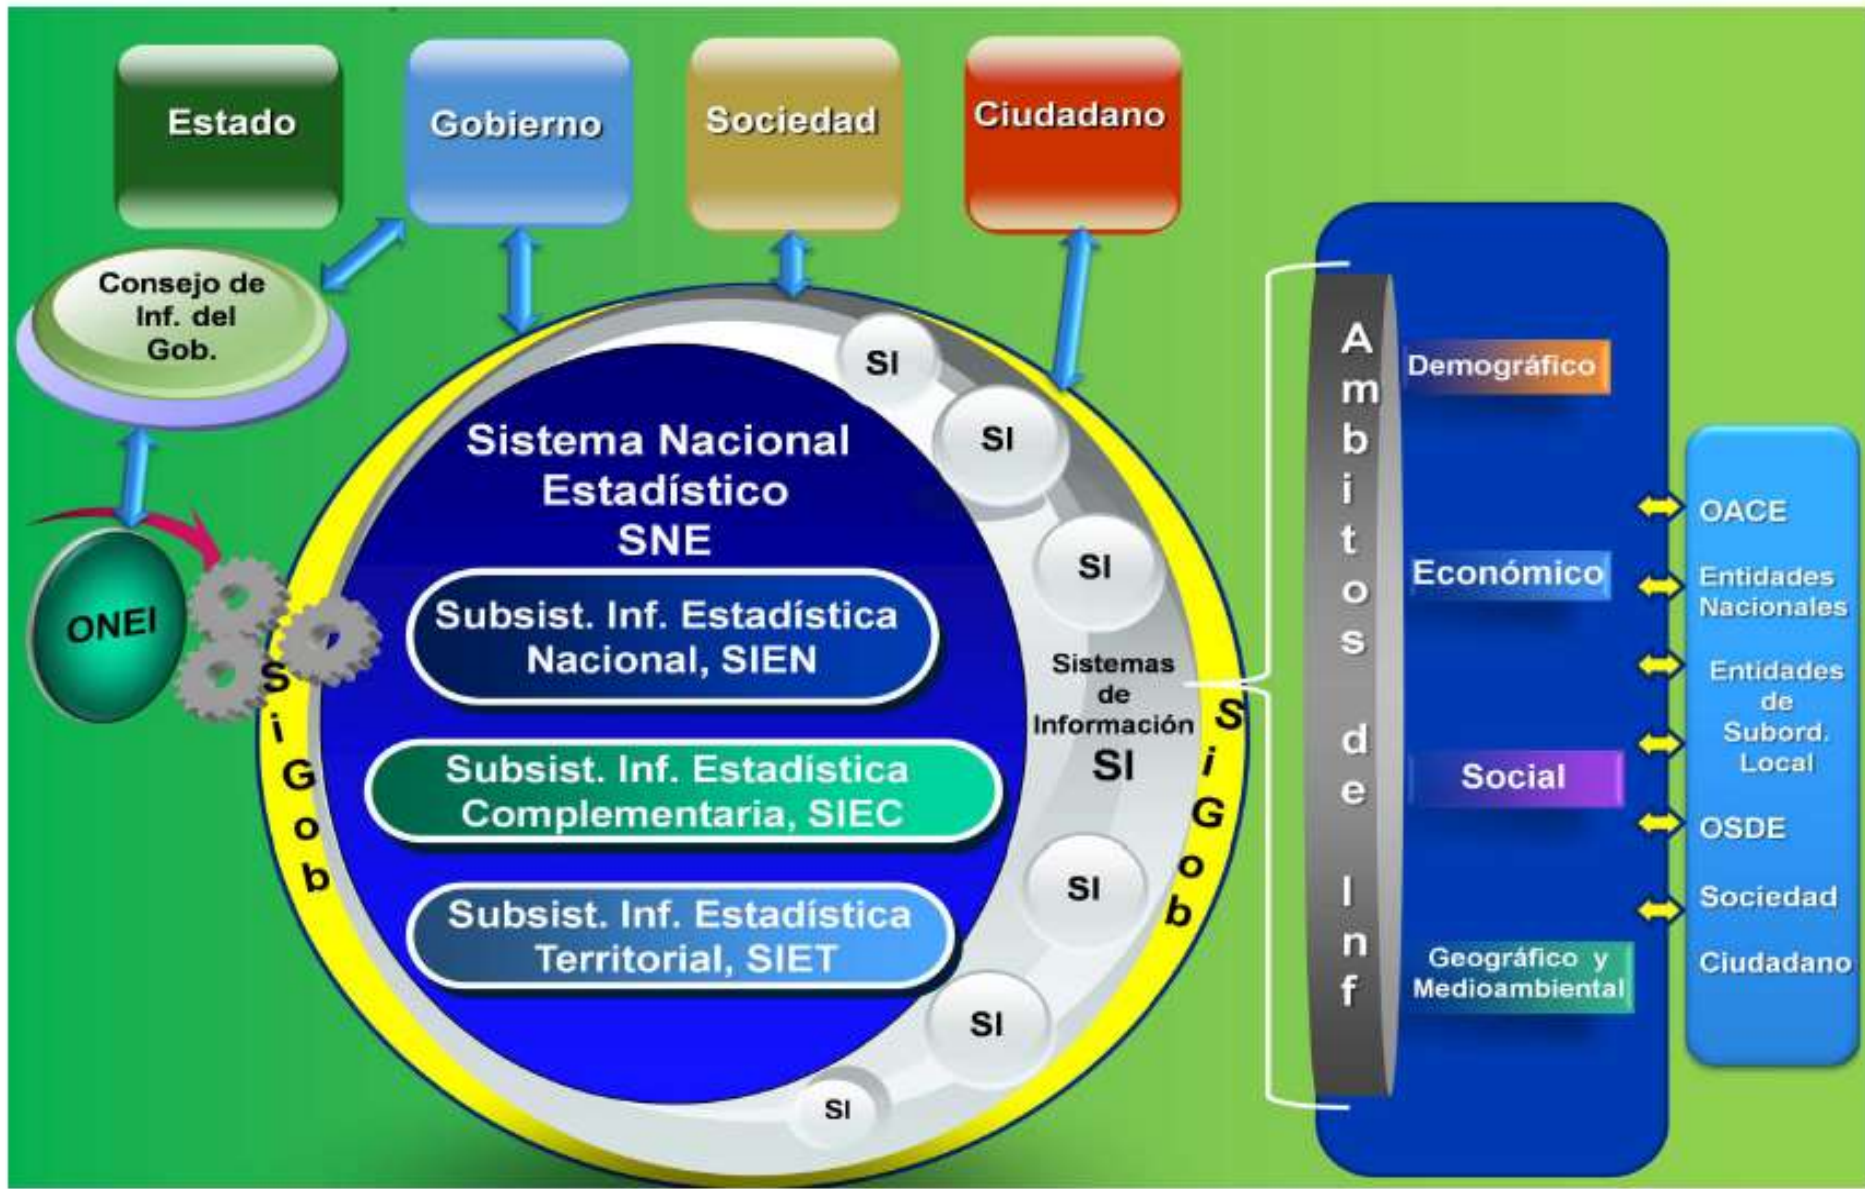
Estado

Gobierno

Sociedad

Ciudadano

Consejo de Inf. del Gob.

ONEI

SiGob

Sistema Nacional Estadístico SNE

Subsist. Inf. Estadística Nacional, SIEN

Subsist. Inf. Estadística Complementaria, SIEC

Subsist. Inf. Estadística Territorial, SIET

SI

SI

SI

Sistemas de Información SI

SI

SI

SI

SiGob

Ambitos de Inf

Demográfico

Económico

Social

Geográfico y Medioambiental

OACE

Entidades Nacionales

Entidades de Subord. Local

OSDE

Sociedad

Ciudadano